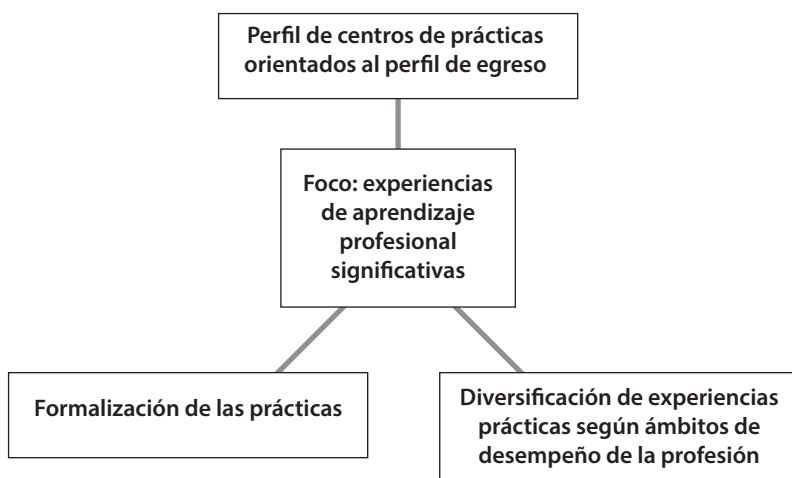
Perfil de centros de prácticas orientados al perfil de egreso

Foco: experiencias de aprendizaje profesional significativas

Formalización de las prácticas

Diversificación de experiencias prácticas según ámbitos de desempeño de la profesión